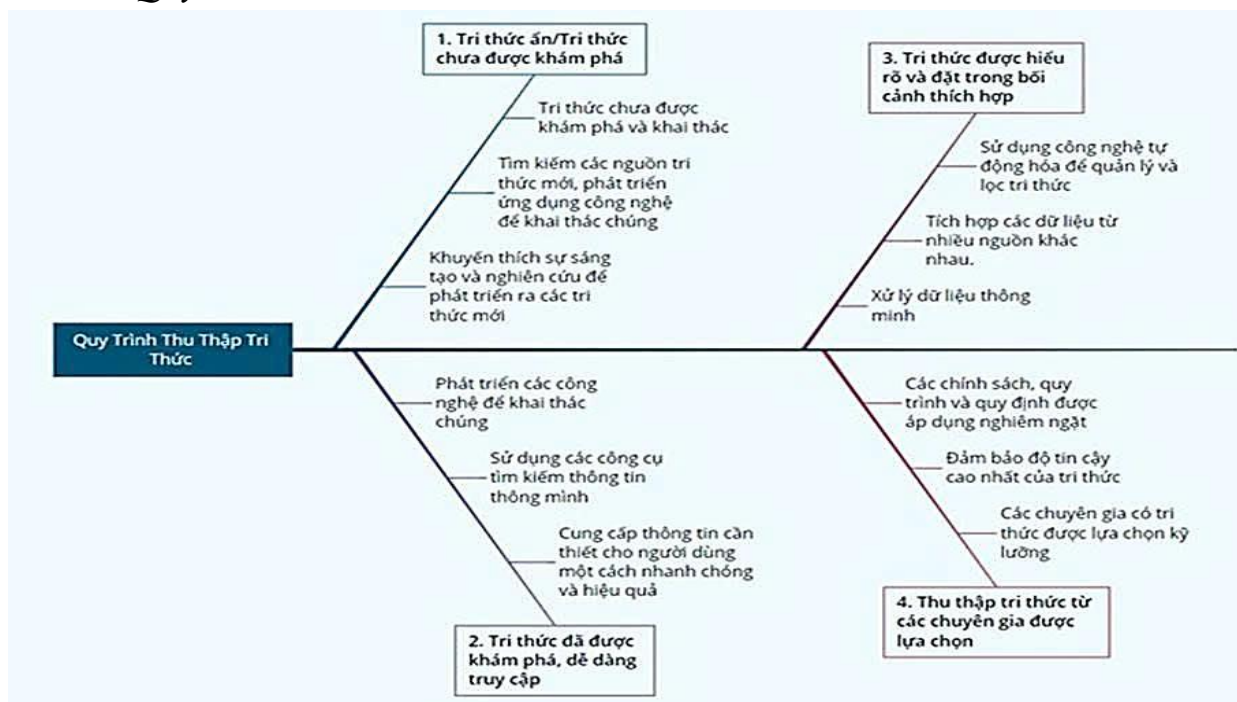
Quy Trình Thu Thập Tri Thức

1. Tri thức ẩn/Tri thức chưa được khám phá

Tri thức chưa được khám phá và khai thác

Tìm kiếm các nguồn tri thức mới, phát triển ứng dụng công nghệ để khai thác chúng

Khuyến thích sự sáng tạo và nghiên cứu để phát triển ra các tri thức mới

2. Tri thức đã được khám phá, dễ dàng truy cập

Phát triển các công nghệ để khai thác chúng

Sử dụng các công cụ tìm kiếm thông tin thông minh

Cung cấp thông tin cần thiết cho người dùng một cách nhanh chóng và hiệu quả

3. Tri thức được hiểu rõ và đặt trong bối cảnh thích hợp

Sử dụng công nghệ tự động hóa để quản lý và lọc tri thức

Tích hợp các dữ liệu từ nhiều nguồn khác nhau.

Xử lý dữ liệu thông minh

4. Thu thập tri thức từ các chuyên gia được lựa chọn

Các chính sách, quy trình và quy định được áp dụng nghiêm ngặt

Đảm bảo độ tin cậy cao nhất của tri thức

Các chuyên gia có tri thức được lựa chọn kỹ lưỡng